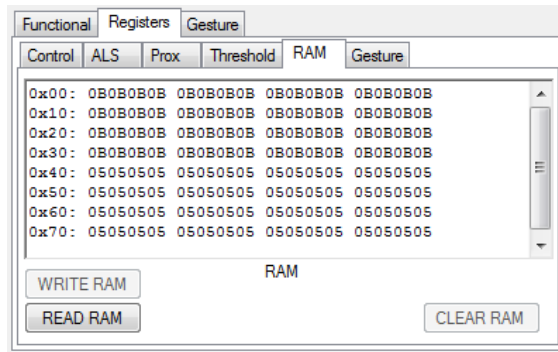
Functional Registers Gesture

Control ALS Prox Threshold RAM Gesture

0x00: 0B0B0B0B 0B0B0B0B 0B0B0B0B 0B0B0B0B
0x10: 0B0B0B0B 0B0B0B0B 0B0B0B0B 0B0B0B0B
0x20: 0B0B0B0B 0B0B0B0B 0B0B0B0B 0B0B0B0B
0x30: 0B0B0B0B 0B0B0B0B 0B0B0B0B 0B0B0B0B
0x40: 05050505 05050505 05050505 05050505
0x50: 05050505 05050505 05050505 05050505
0x60: 05050505 05050505 05050505 05050505
0x70: 05050505 05050505 05050505 05050505

RAM

WRITE RAM

READ RAM

CLEAR RAM